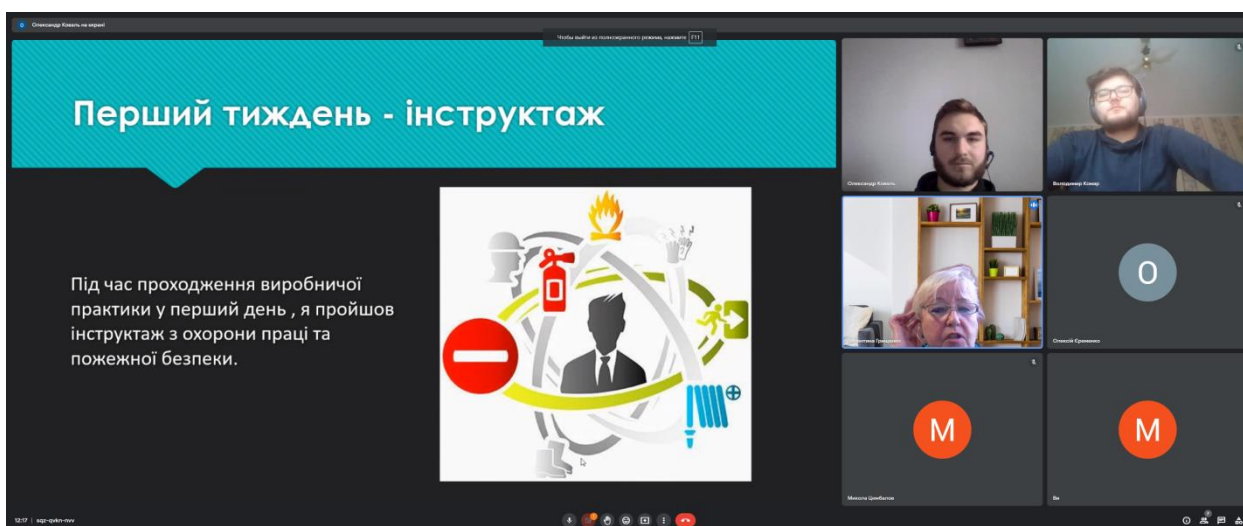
Олександр Коваль на екрані

Чтобы выйти из полноэкранного режима, нажмите F11

Перший тиждень - інструктаж

Під час проходження виробничої практики у перший день , я пройшов інструктаж з охорони праці та пожежної безпеки.

Олександр Коваль

Володимир Комар

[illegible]

О

Олексій Єременко

М

Микола Цимбалюк

М

Ви

12:17 | sqz-gvkn-nvv